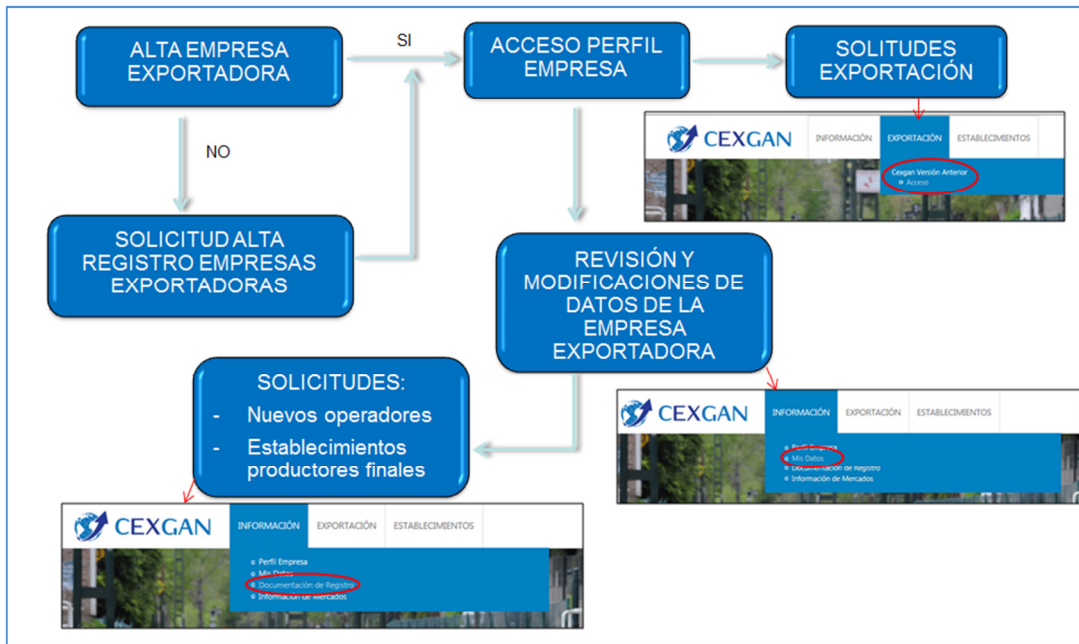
ALTA EMPRESA EXPORTADORA

SI

ACCESO PERFIL EMPRESA

SOLITUDES EXPORTACIÓN

CEXGAN | INFORMACIÓN | EXPORTACIÓN | ESTABLECIMIENTOS

Cexgan Versión Anterior
Acceso

NO

SOLICITUD ALTA REGISTRO EMPRESAS EXPORTADORAS

REVISIÓN Y MODIFICACIONES DE DATOS DE LA EMPRESA EXPORTADORA

SOLICITUDES:
- Nuevos operadores
- Establecimientos productores finales

CEXGAN | INFORMACIÓN | EXPORTACIÓN | ESTABLECIMIENTOS

Perfil Empresa
Mis Datos
Documentación de Registro
Información de Mercados

CEXGAN | INFORMACIÓN | EXPORTACIÓN | ESTABLECIMIENTOS

Perfil Empresa
Mis Datos
Documentación de Registro
Información de Mercados